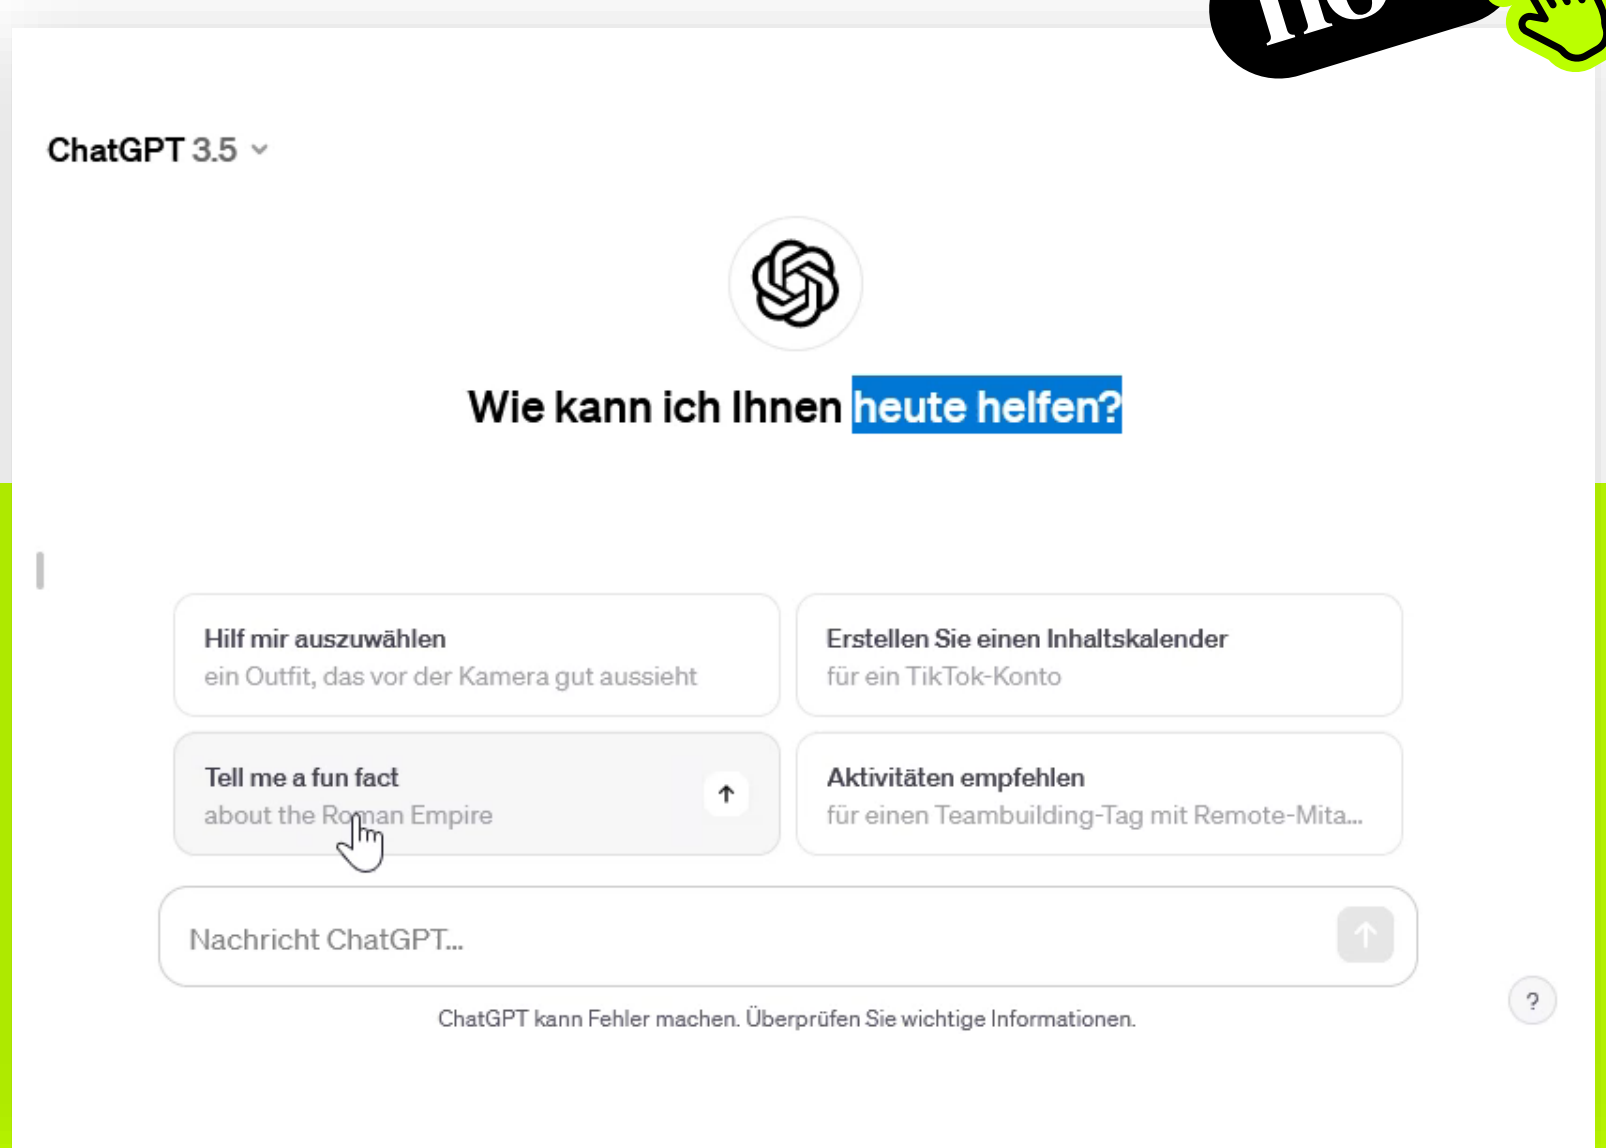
ChatGPT 3.5

Wie kann ich Ihnen heute helfen?

Hilf mir auszuwählen
ein Outfit, das vor der Kamera gut aussieht

Erstellen Sie einen Inhaltskalender
für ein TikTok-Konto

Tell me a fun fact
about the Roman Empire

Aktivitäten empfehlen
für einen Teambuilding-Tag mit Remote-Mita...

Nachricht ChatGPT...

ChatGPT kann Fehler machen. Überprüfen Sie wichtige Informationen.

?